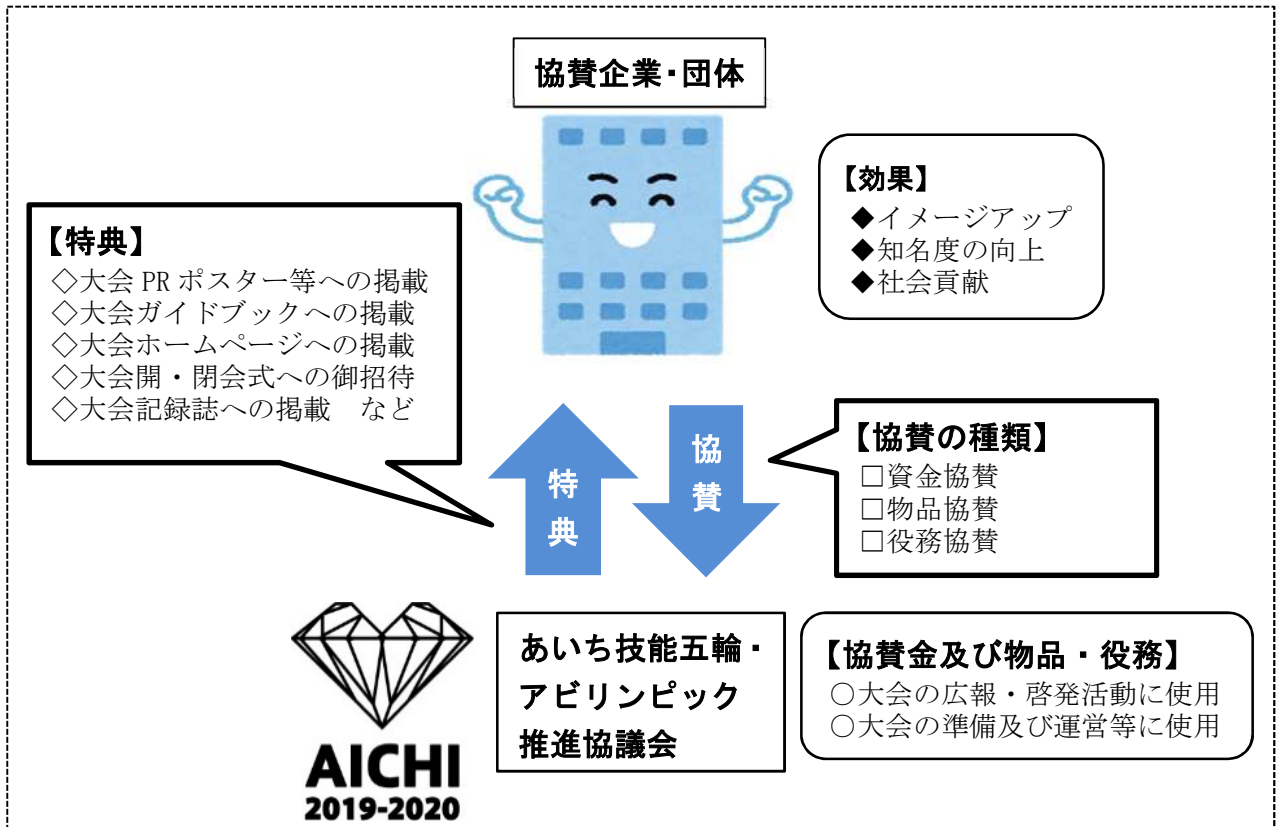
協賛企業･団体

【効果】
◆イメージアップ
◆知名度の向上
◆社会貢献

【特典】
◇大会 PR ポスター等への掲載
◇大会ガイドブックへの掲載
◇大会ホームページへの掲載
◇大会開・閉会式への御招待
◇大会記録誌への掲載　など

特典

協賛

【協賛の種類】
□資金協賛
□物品協賛
□役務協賛

AICHI
2019-2020

あいち技能五輪・アビリンピック推進協議会

【協賛金及び物品・役務】
○大会の広報・啓発活動に使用
○大会の準備及び運営等に使用